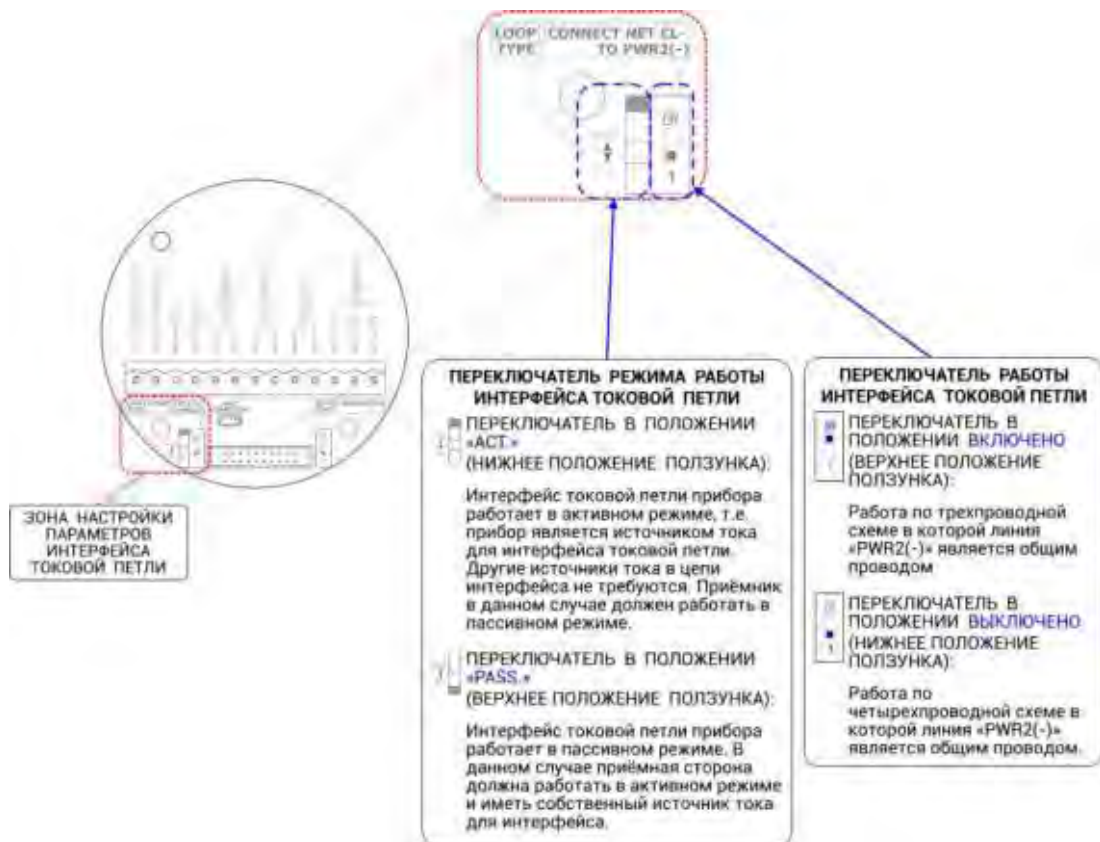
LOOP TYPE CONNECT NET CL- TO PWR2(-)

ЗОНА НАСТРОЙКИ ПАРАМЕТРОВ ИНТЕРФЕЙСА ТОКОВОЙ ПЕТЛИ

ПЕРЕКЛЮЧАТЕЛЬ РЕЖИМА РАБОТЫ ИНТЕРФЕЙСА ТОКОВОЙ ПЕТЛИ

ПЕРЕКЛЮЧАТЕЛЬ В ПОЛОЖЕНИИ «ACT.» (НИЖНЕЕ ПОЛОЖЕНИЕ ПОЛЗУНКА):

Интерфейс токовой петли прибора работает в активном режиме, т.е. прибор является источником тока для интерфейса токовой петли. Другие источники тока в цепи интерфейса не требуются. Приёмник в данном случае должен работать в пассивном режиме.

ПЕРЕКЛЮЧАТЕЛЬ В ПОЛОЖЕНИИ «PASS.» (ВЕРХНЕЕ ПОЛОЖЕНИЕ ПОЛЗУНКА):

Интерфейс токовой петли прибора работает в пассивном режиме. В данном случае приёмная сторона должна работать в активном режиме и иметь собственный источник тока для интерфейса.

ПЕРЕКЛЮЧАТЕЛЬ РАБОТЫ ИНТЕРФЕЙСА ТОКОВОЙ ПЕТЛИ

ПЕРЕКЛЮЧАТЕЛЬ В ПОЛОЖЕНИИ ВКЛЮЧЕНО (ВЕРХНЕЕ ПОЛОЖЕНИЕ ПОЛЗУНКА):

Работа по трехпроводной схеме в которой линия «PWR2(-)» является общим проводом

ПЕРЕКЛЮЧАТЕЛЬ В ПОЛОЖЕНИИ ВЫКЛЮЧЕНО (НИЖНЕЕ ПОЛОЖЕНИЕ ПОЛЗУНКА):

Работа по четырехпроводной схеме в которой линия «PWR2(-)» является общим проводом.